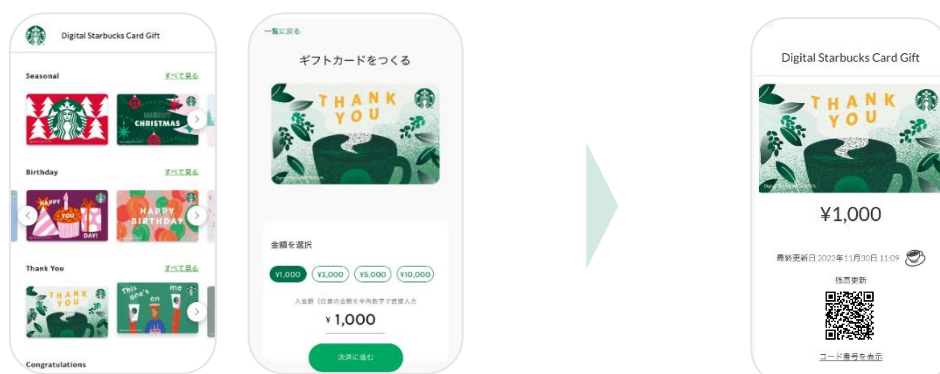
Digital Starbucks Card Gift

Seasonal
すべて見る

MERRY CHRISTMAS

Birthday
すべて見る

HAPPY YOU DAY!

HAPPY BIRTHDAY

Thank You
すべて見る

THANK YOU

This one's on me

Congratulations

一覧に戻る

ギフトカードをつくる

THANK YOU

金額を選択

¥1,000
¥3,000
¥5,000
¥10,000

入金額（任意の金額を半角数字で直接入力

¥ 1,000

決済に進む

Digital Starbucks Card Gift

THANK YOU

¥1,000

最終更新日 2022年11月30日 11:09

残高更新

コード番号を表示